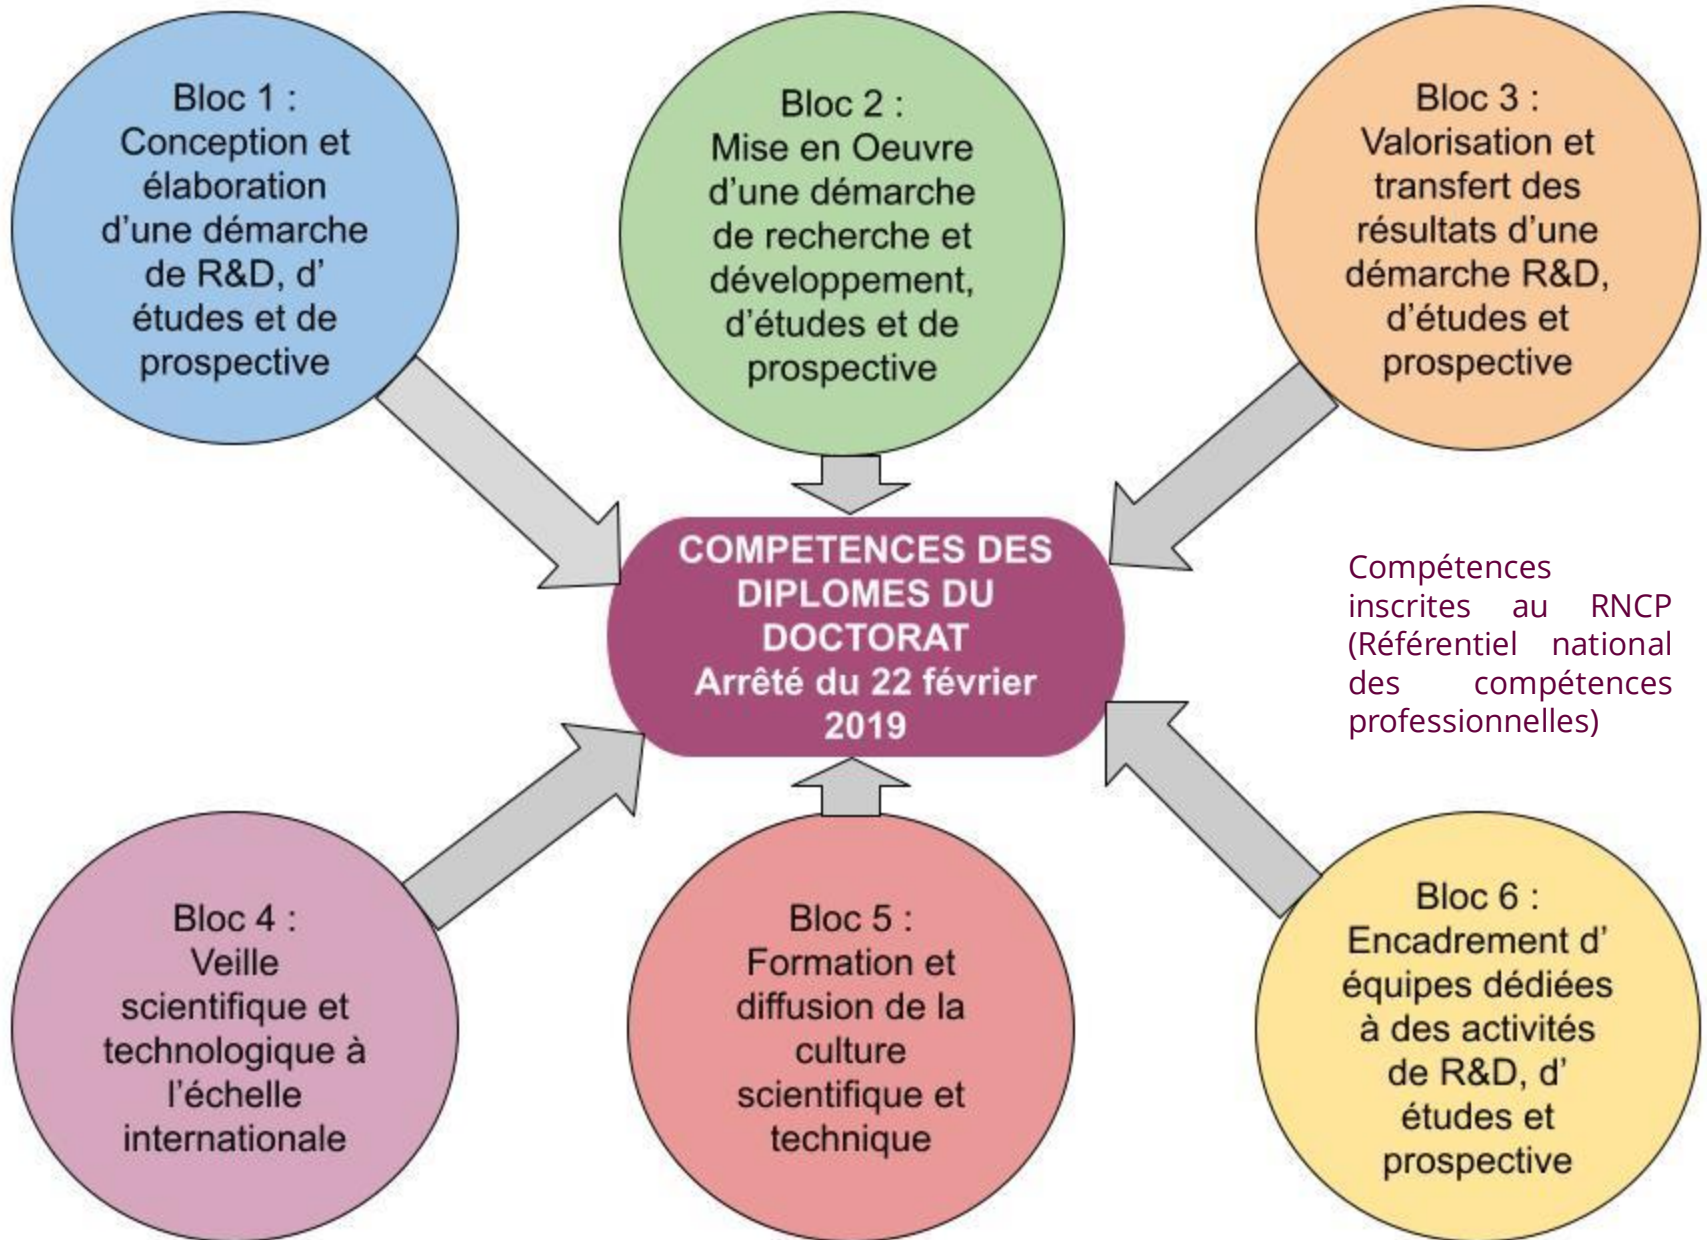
Bloc 1 :
Conception et élaboration d’une démarche de R&D, d’ études et de prospective

Bloc 2 :
Mise en Oeuvre d’une démarche de recherche et développement, d’études et de prospective

Bloc 3 :
Valorisation et transfert des résultats d’une démarche R&D, d’études et prospective

COMPETENCES DES DIPLOMES DU DOCTORAT
Arrêté du 22 février 2019

Compétences inscrites au RNCP (Référentiel national des compétences professionnelles)

Bloc 4 :
Veille scientifique et technologique à l’échelle internationale

Bloc 5 :
Formation et diffusion de la culture scientifique et technique

Bloc 6 :
Encadrement d’ équipes dédiées à des activités de R&D, d’ études et prospective